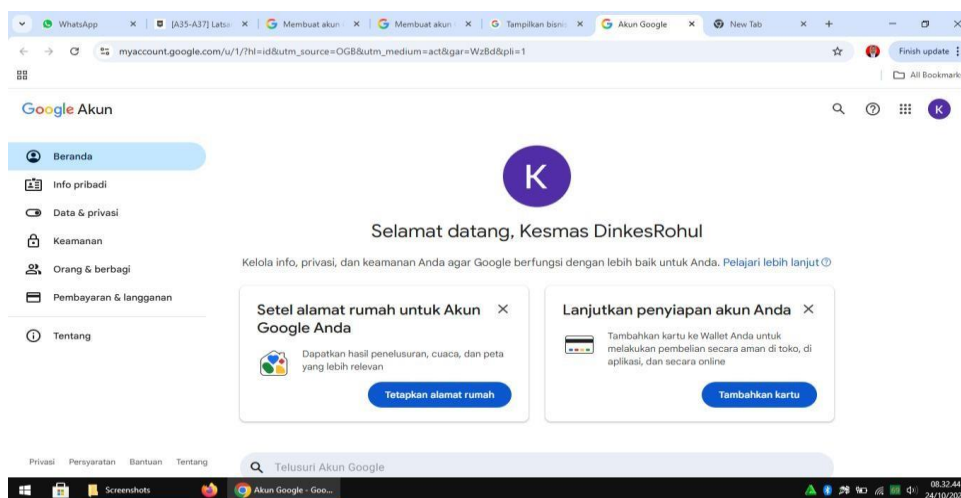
WhatsApp × [A35-A37] Latsa × Membuat akun × Membuat akun × Tampilkan bisni × Akun Google × New Tab × +

myaccount.google.com/u/1/?hl=id&utm_source=OGB&utm_medium=act&gar=WzBd&pli=1

Finish update

All Bookmarks

Google Akun

K

Beranda
Info pribadi
Data & privasi
Keamanan
Orang & berbagi
Pembayaran & langganan
Tentang

K

Selamat datang, Kesmas DinkesRohul

Kelola info, privasi, dan keamanan Anda agar Google berfungsi dengan lebih baik untuk Anda. Pelajari lebih lanjut

Setel alamat rumah untuk Akun Google Anda ×

Dapatkan hasil penelusuran, cuaca, dan peta yang lebih relevan

Tetapkan alamat rumah

Lanjutkan penyiapan akun Anda ×

Tambahkan kartu ke Wallet Anda untuk melakukan pembelian secara aman di toko, di aplikasi, dan secara online

Tambahkan kartu

Privasi Persyaratan Bantuan Tentang

Telusuri Akun Google

Screenshots

Akun Google - Goo...

08.32.44
24/10/20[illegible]